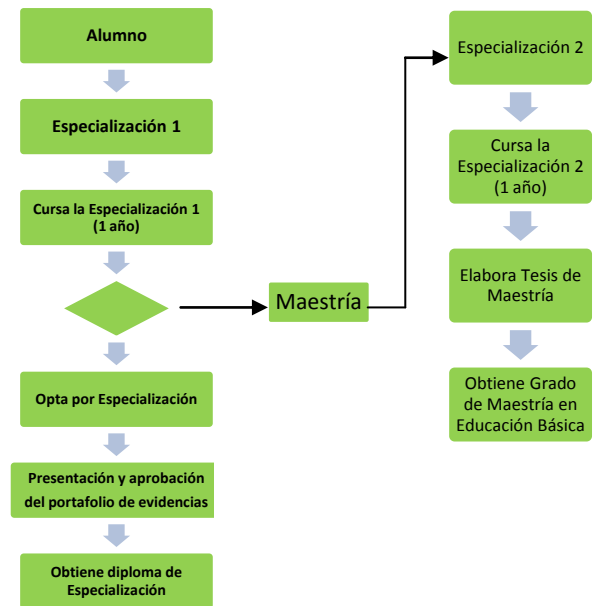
Alumno

Especialización 1

Cursa la Especialización 1 (1 año)

Opta por Especialización

Presentación y aprobación del portafolio de evidencias

Obtiene diploma de Especialización

Maestría

Especialización 2

Cursa la Especialización 2 (1 año)

Elabora Tesis de Maestría

Obtiene Grado de Maestría en Educación Básica